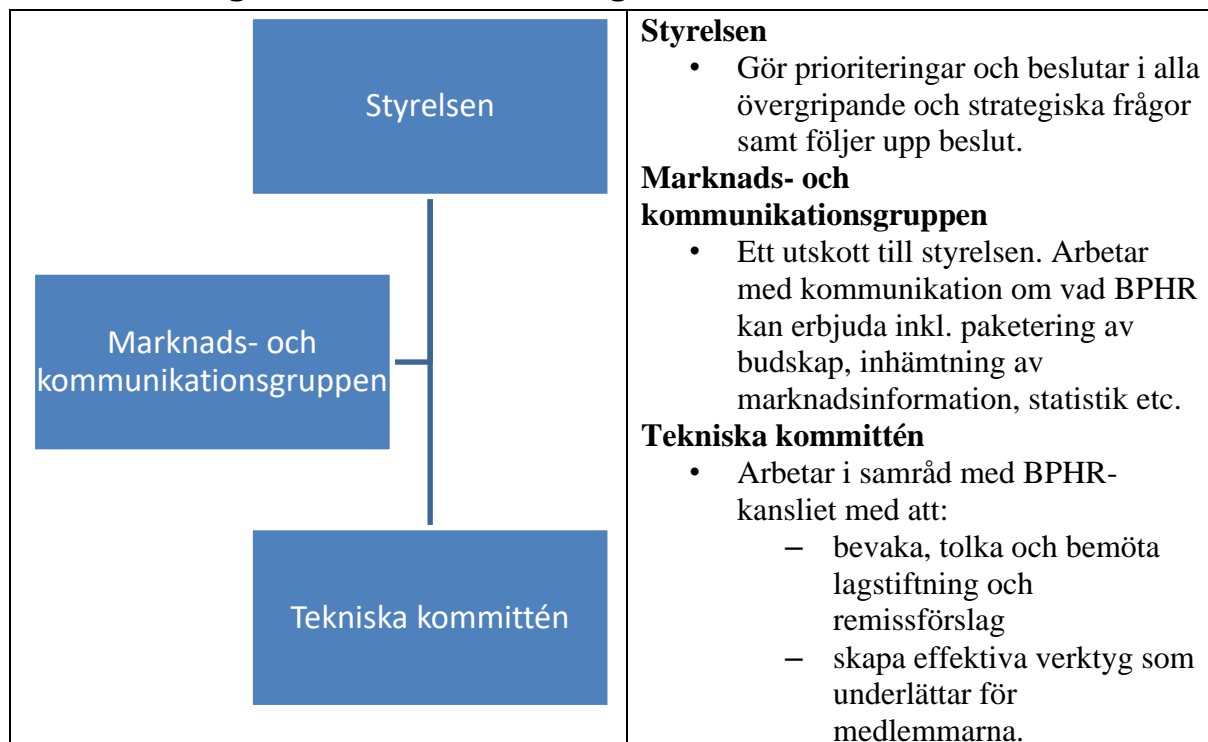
Styrelsen

Marknads- och kommunikationsgruppen

Tekniska kommittén

**Styrelsen**
- Gör prioriteringar och beslutar i alla övergripande och strategiska frågor samt följer upp beslut.

**Marknads- och kommunikationsgruppen**
- Ett utskott till styrelsen. Arbetar med kommunikation om vad BPHR kan erbjuda inkl. paketering av budskap, inhämtning av marknadsinformation, statistik etc.

**Tekniska kommittén**
- Arbetar i samråd med BPHR-kansliet med att:
  – bevaka, tolka och bemöta lagstiftning och remissförslag
  – skapa effektiva verktyg som underlättar för medlemmarna.